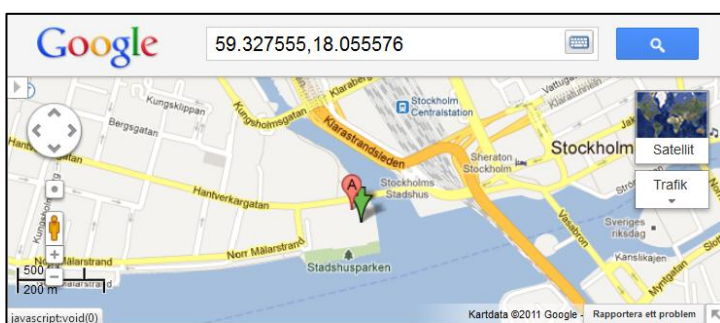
Google
59.327555,18.055576

Kungsklippan
Bergsgatan
Kungsholmsgatan
Klarabergs
Klarastrandsleden
Stockholm Centralstation
Vattugatan
Sheraton Stockholm
Stockholm
Satellit
Trafik
Hantverkargatan
A
Stockholms Stadshus
Vasabron
Sveriges riksdag
Kanslikajen
Norr Mälarstrand
Norr Mälarstrand
Stadshusparken
Myntgatan
500 ft
200 m
javascript:void(0)
Kartdata ©2011 Google -
Rapportera ett problem